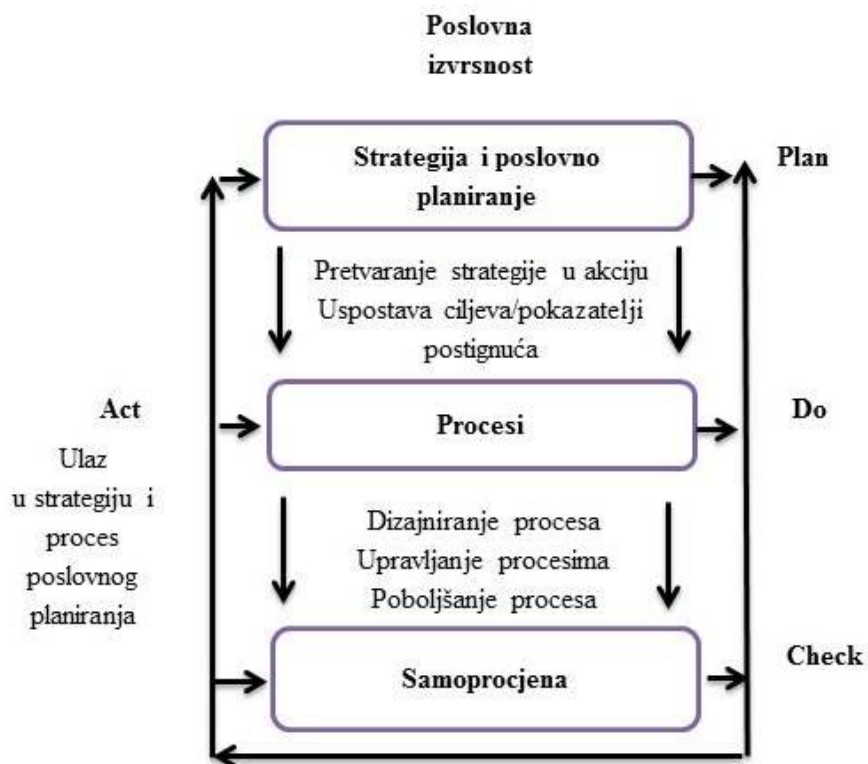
Poslovna izvrsnost

Strategija i poslovno planiranje

Plan

Pretvaranje strategije u akciju
Uspostava ciljeva/pokazatelji postignuća

Act

Ulaz u strategiju i proces poslovnog planiranja

Procesi

Do

Dizajniranje procesa
Upravljanje procesima
Poboljšanje procesa

Samoprocjena

Check